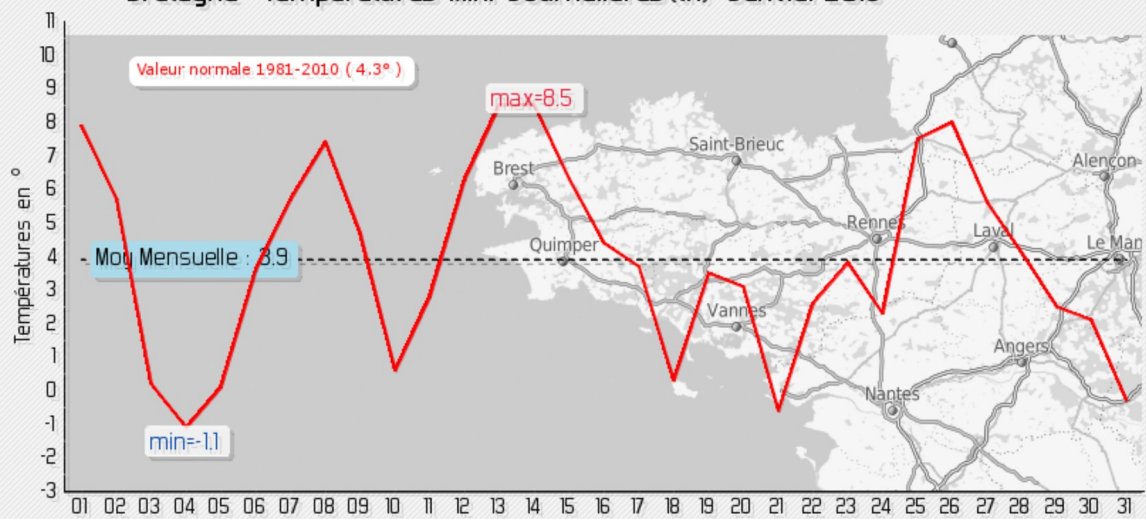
Températures en °

11
10
9
8
7
6
5
4
3
2
1
0
-1
-2
-3

Valeur normale 1981-2010 ( 4.3° )

max=8.5

Moy Mensuelle : 3.9

min=-1.1

Brest
Saint-Brieuc
Alencon
Quimper
Rennes
Laval
Le Man
Vannes
Angers
Nantes

01 02 03 04 05 06 07 08 09 10 11 12 13 14 15 16 17 18 19 20 21 22 23 24 25 26 27 28 29 30 31